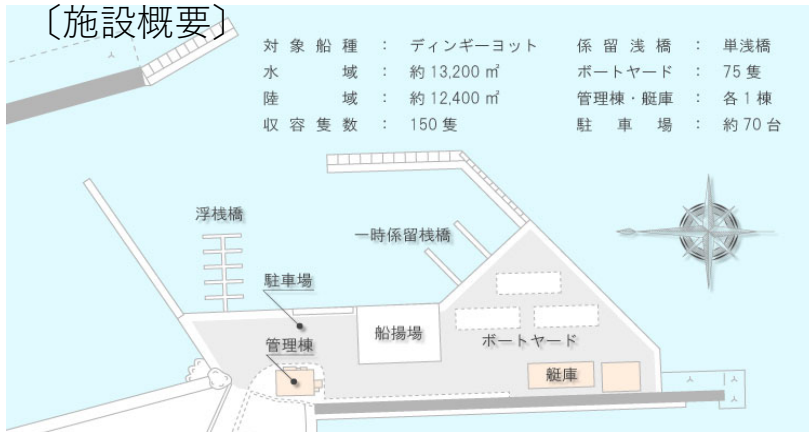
〔施設概要〕

対象船種 ： ディンギーヨット
水域 ： 約 13,200 ㎡
陸域 ： 約 12,400 ㎡
収容隻数 ： 150 隻

係留浅橋 ： 単浅橋
ボートヤード ： 75 隻
管理棟・艇庫 ： 各 1 棟
駐車場 ： 約 70 台

浮桟橋
一時係留桟橋
駐車場
船揚場
ボートヤード
管理棟
艇庫